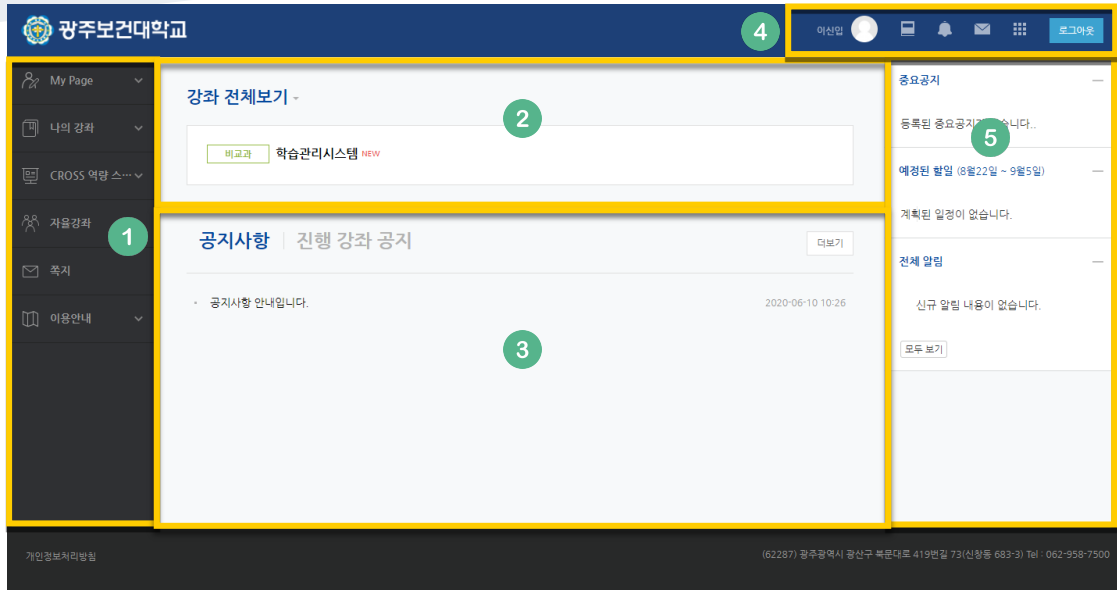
광주보건대학교

4

이신입 로그아웃

My Page

나의 강좌

CROSS 역량 스...

자율강좌

쪽지

이용안내

1

강좌 전체보기

2

비교과 학습관리시스템 NEW

공지사항 | 진행 강좌 공지

더보기

공지사항 안내입니다. 2020-06-10 10:26

3

중요공지

등록된 중요공지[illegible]습니다..

5

예정된 할일 (8월22일 ~ 9월5일)

계획된 일정이 없습니다.

전체 알림

신규 알림 내용이 없습니다.

모두 보기

개인정보처리방침

(62287) 광주광역시 광산구 북문대로 419번길 73(신창동 683-3) Tel : 062-958-7500